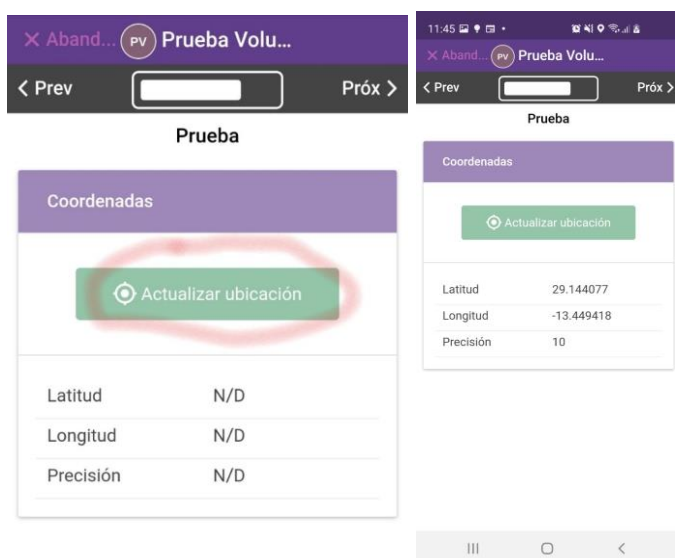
× Aband... PV Prueba Volu...

< Prev Próx >

Prueba

Coordenadas

Actualizar ubicación

| Latitud | N/D |
|---|---|
| Longitud | N/D |
| Precisión | N/D |

11:45

× Aband... PV Prueba Volu...

< Prev Próx >

Prueba

Coordenadas

Actualizar ubicación

| Latitud | 29.144077 |
|---|---|
| Longitud | -13.449418 |
| Precisión | 10 |